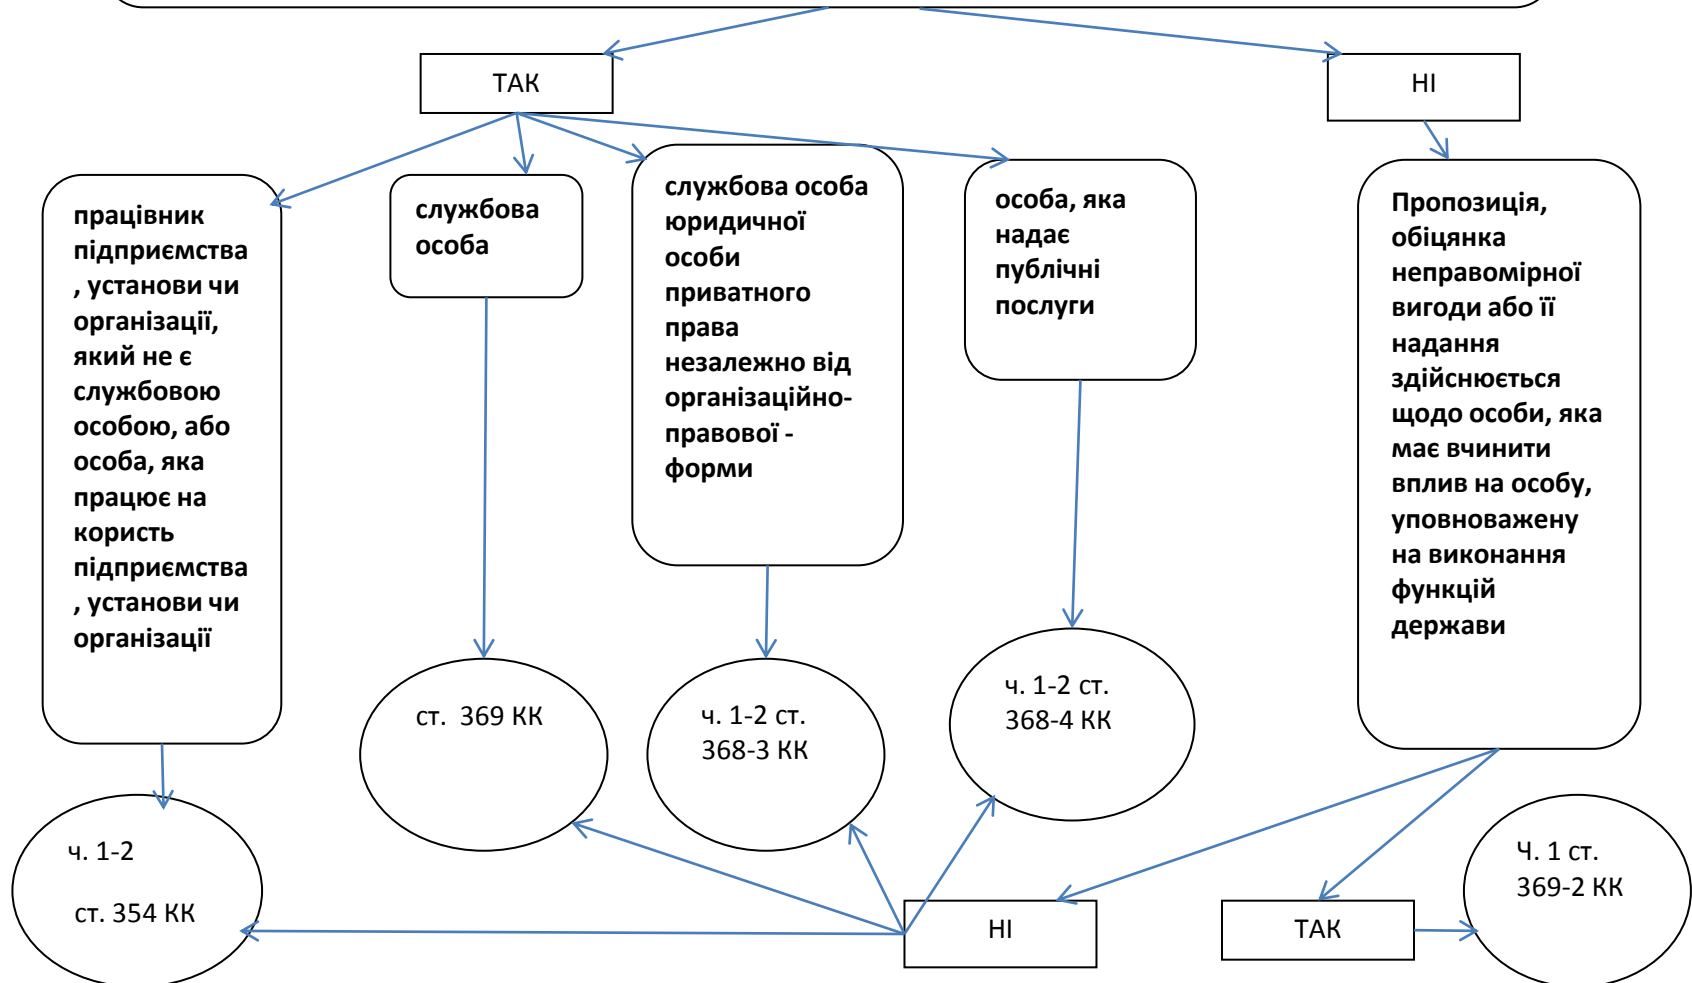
ТАК

НІ

працівник підприємства, установи чи організації, який не є службовою особою, або особа, яка працює на користь підприємства, установи чи організації

службова особа

службова особа юридичної особи приватного права незалежно від організаційно-правової - форми

особа, яка надає публічні послуги

Пропозиція, обіцянка неправомірної вигоди або її надання здійснюється щодо особи, яка має вчинити вплив на особу, уповноважену на виконання функцій держави

ст. 369 КК

ч. 1-2 ст. 368-3 КК

ч. 1-2 ст. 368-4 КК

ч. 1-2 ст. 354 КК

НІ

ТАК

Ч. 1 ст. 369-2 КК